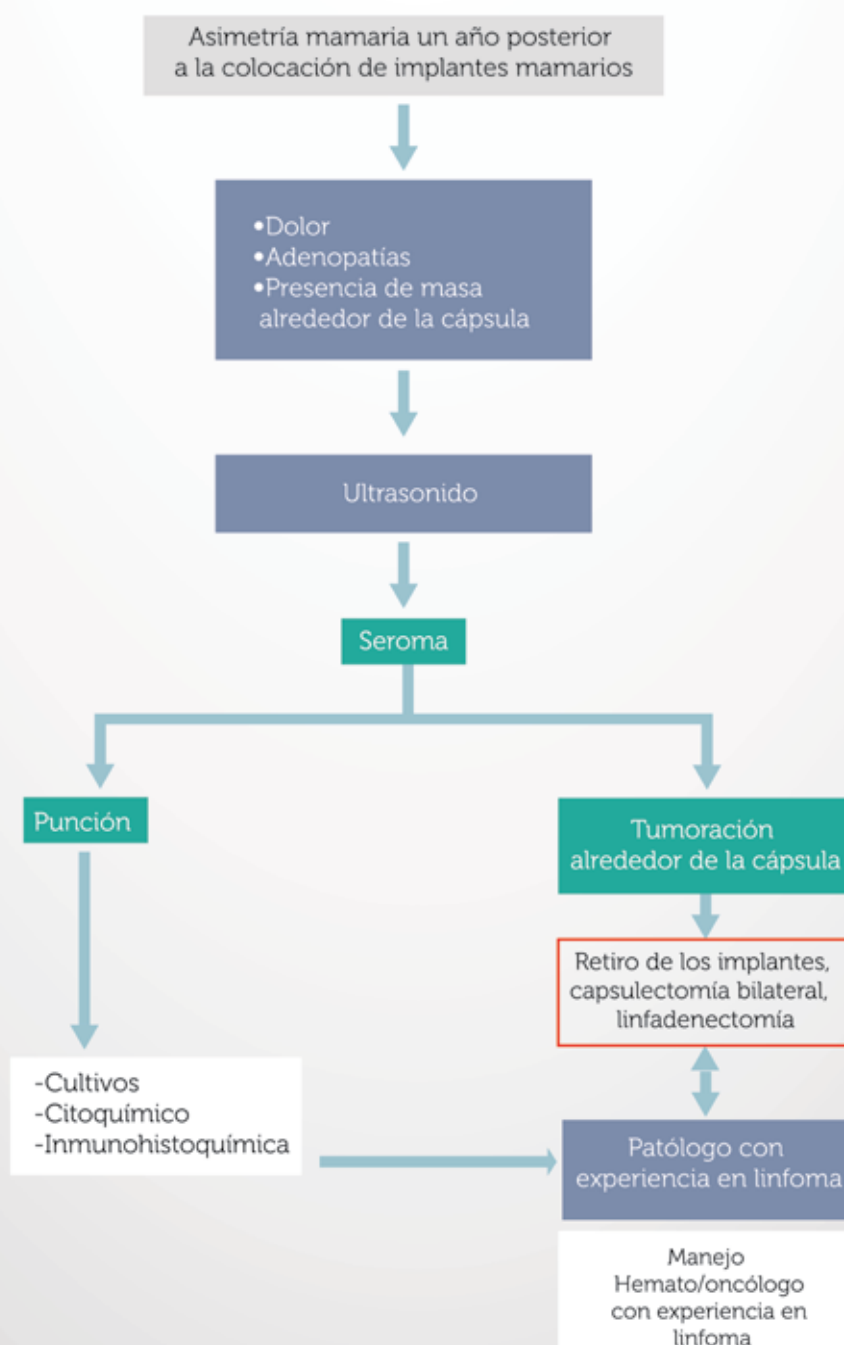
Asimetría mamaria un año posterior a la colocación de implantes mamarios

•Dolor
•Adenopatías
•Presencia de masa alrededor de la cápsula

Ultrasonido

Seroma

Punción

Tumoración alrededor de la cápsula

Retiro de los implantes, capsulectomía bilateral, linfadenectomía

-Cultivos
-Citoquímico
-Inmunohistoquímica

Patólogo con experiencia en linfoma

Manejo Hemato/oncólogo con experiencia en linfoma